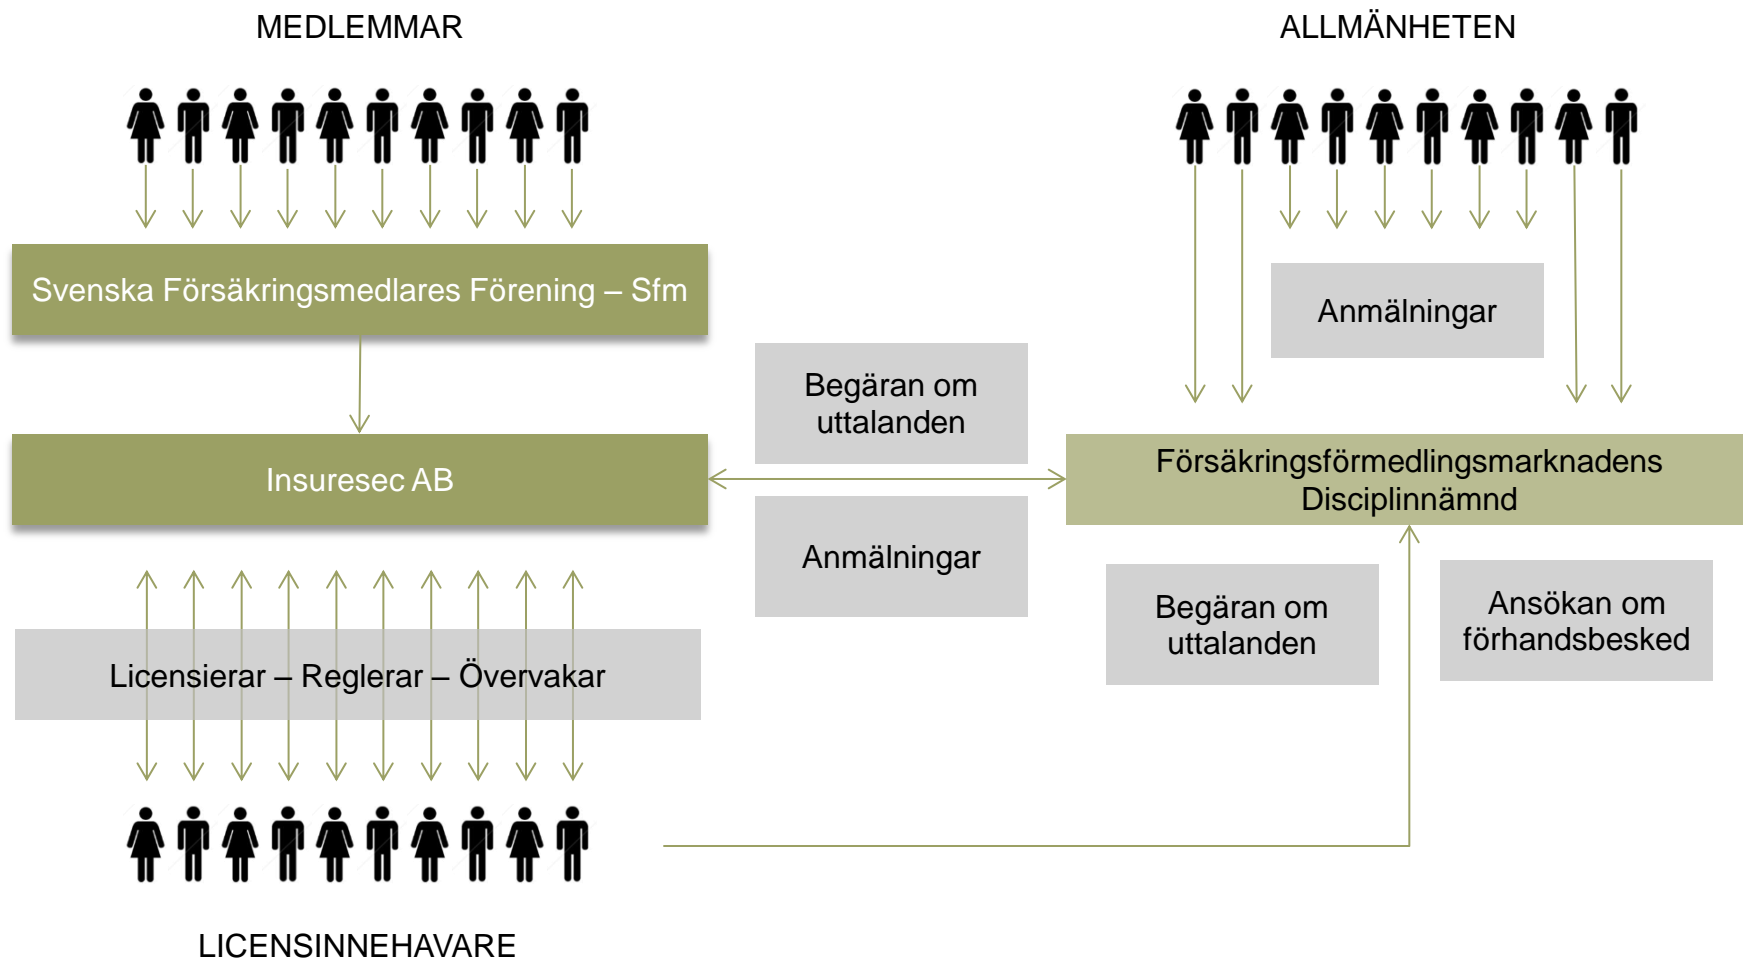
MEDLEMMAR

ALLMÄNHETEN

Svenska Försäkringsmedlares Förening – Sfm

Anmälningar

Begäran om uttalanden

Insuresec AB

Försäkringsförmedlingsmarknadens Disciplinnämnd

Anmälningar

Begäran om uttalanden

Ansökan om förhandsbesked

Licensierar – Reglerar – Övervakar

LICENSINNEHAVARE